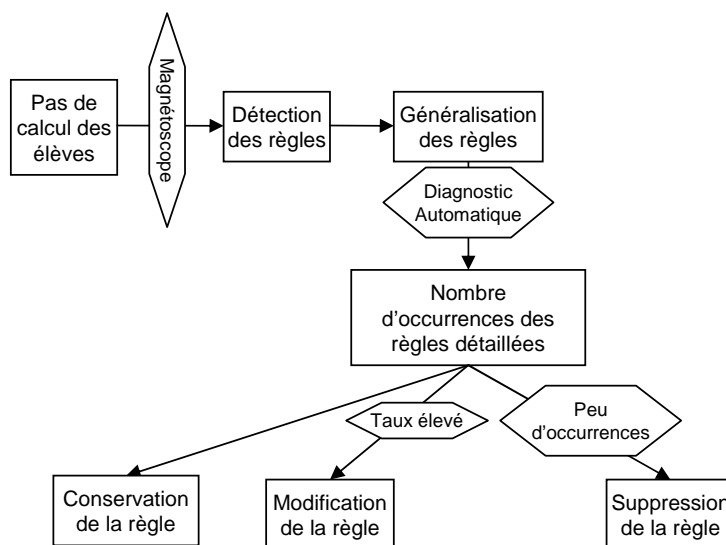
Pas de calcul des élèves

Magnétoscope

Détection des règles

Généralisation des règles

Diagnostic Automatique

Nombre d'occurrences des règles détaillées

Taux élevé

Peu d'occurrences

Conservation de la règle

Modification de la règle

Suppression de la règle